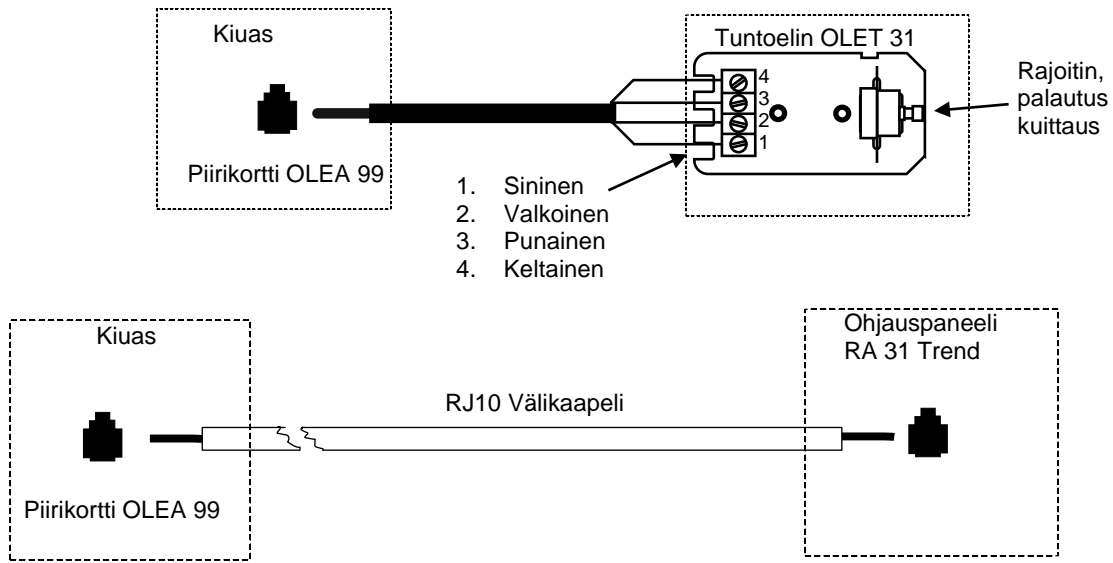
Kiuas

Piirikortti OLEA 99

Tuntoelin OLET 31

4
3
2
1

Rajoitin, palautus kuittaus

1. Sininen
2. Valkoinen
3. Punainen
4. Keltainen

Kiuas

Piirikortti OLEA 99

RJ10 Välikaapeli

Ohjauspaneeli
RA 31 Trend